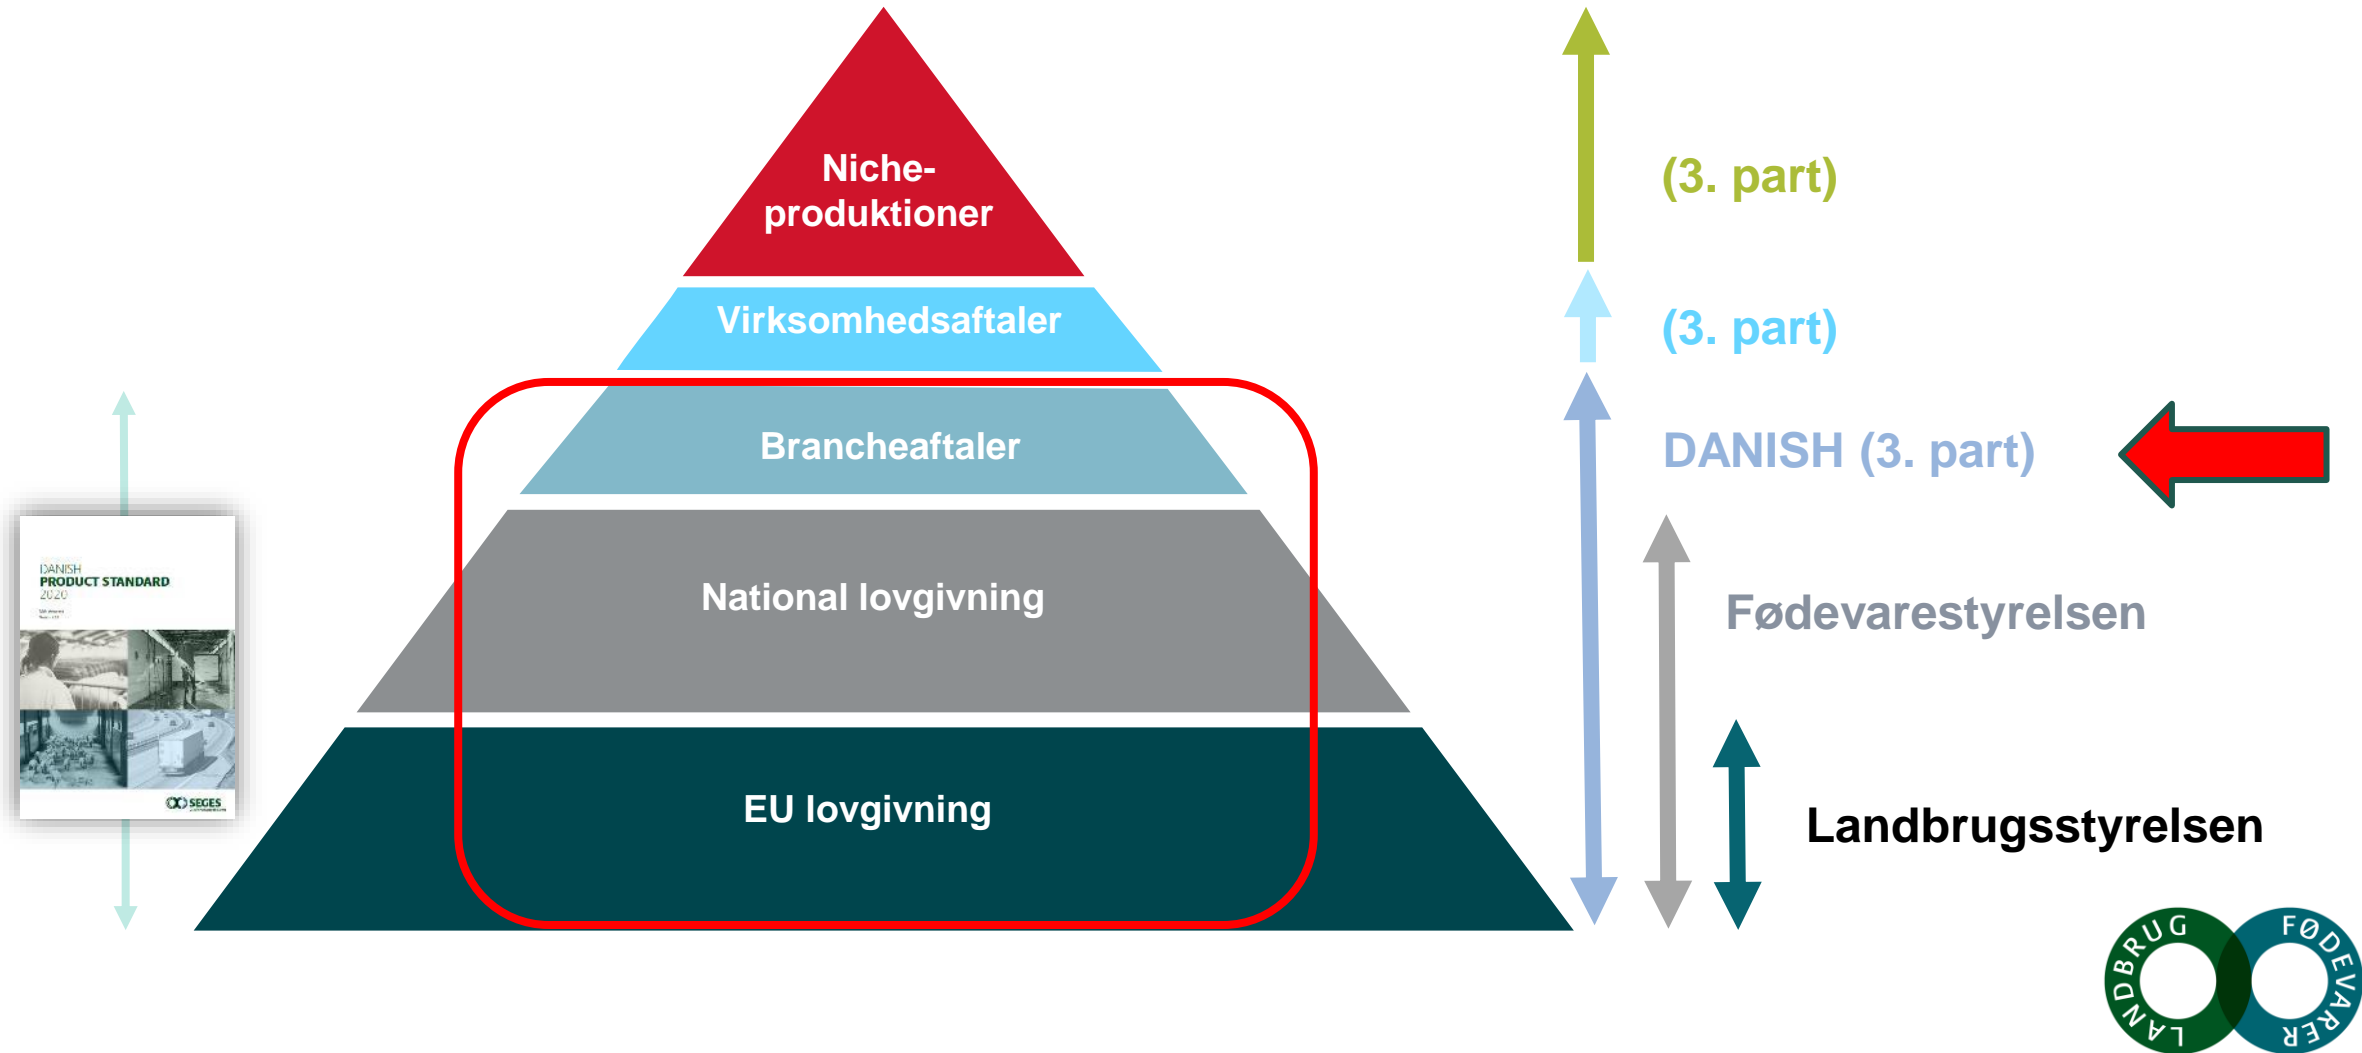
Niche-
produktioner

Virksomhedsaftaler

Brancheaftaler

National lovgivning

EU lovgivning

(3. part)

(3. part)

DANISH (3. part)

Fødevarestyrelsen

Landbrugsstyrelsen

DANISH
PRODUCT STANDARD
2020

SEGES

LANDBRUG FØDEVARER